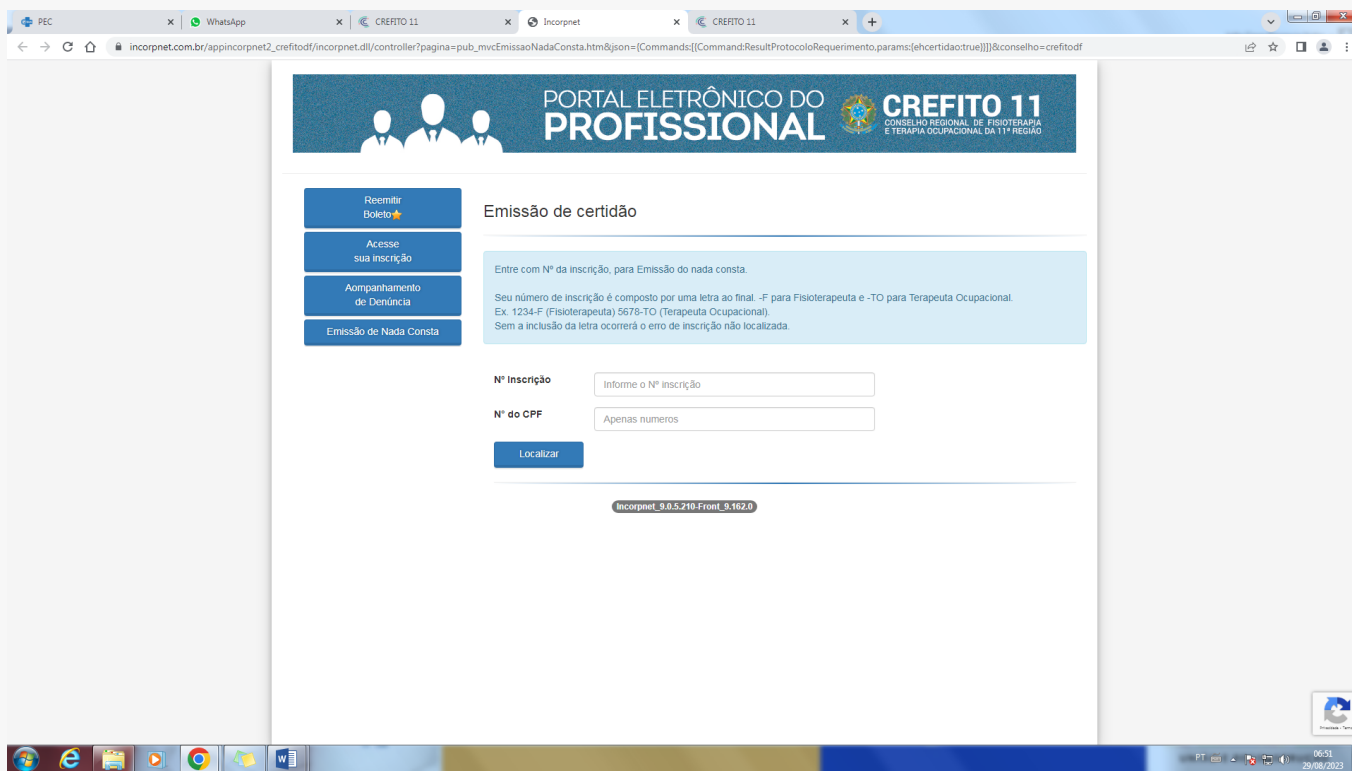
PEC
WhatsApp
CREFITO 11
Incorpnet
CREFITO 11

incorpnet.com.br/appincorpnet2_crefitodf/incorpnet.dll/controller?pagina=pub_mvcEmissaoNadaConsta.htm&json={Commands:[{Command:ResultProtocoloRequerimento,params:{ehcertidao:true}}]}&conselho=crefitodf

PORTAL ELETRÔNICO DO PROFISSIONAL
CREFITO 11
CONSELHO REGIONAL DE FISIOTERAPIA E TERAPIA OCUPACIONAL DA 11ª REGIÃO

Reemitir Boleto
Acesse sua inscrição
Aompanhamento de Denúncia
Emissão de Nada Consta

Emissão de certidão

Entre com Nº da inscrição, para Emissão do nada consta.

Seu número de inscrição é composto por uma letra ao final. -F para Fisioterapeuta e -TO para Terapeuta Ocupacional.
Ex. 1234-F (Fisioterapeuta) 5678-TO (Terapeuta Ocupacional).
Sem a inclusão da letra ocorrerá o erro de inscrição não localizada.

Nº Inscrição
Informe o Nº inscrição
Nº do CPF
Apenas numeros
Localizar

Incorpnet_9.0.5.210-Front_9.162.0

PT
06:51
29/08/2023